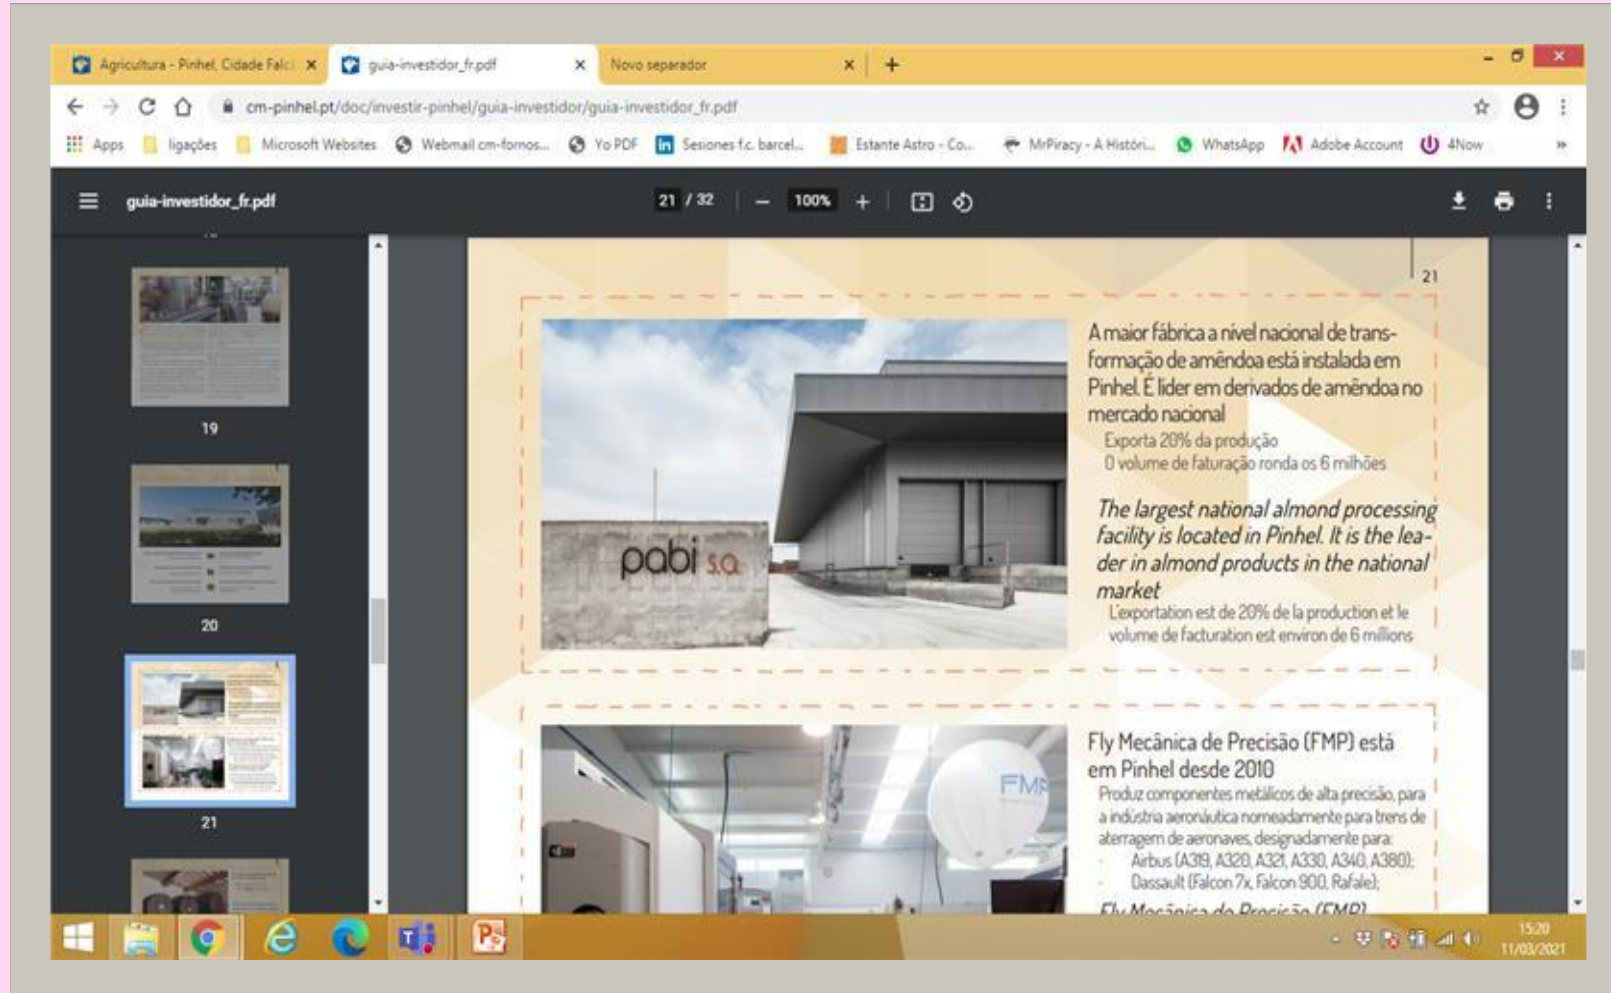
Agricultura - Pinhel, Cidade Falc ×
guia-investidor_fr.pdf ×
Novo separador ×
+

cm-pinhel.pt/doc/investir-pinhel/guia-investidor/guia-investidor_fr.pdf

Apps ligações Microsoft Websites Webmail cm-fornos... Yo PDF Sesiones f.c. barcel... Estante Astro - Co... MrPiracy - A Histór... WhatsApp Adobe Account 4Now »

guia-investidor_fr.pdf
21 / 32 — 100% +

19
20
21

21

A maior fábrica a nível nacional de transformação de amêndoa está instalada em Pinhel. É líder em derivados de amêndoa no mercado nacional
Exporta 20% da produção
O volume de faturação ronda os 6 milhões

The largest national almond processing facility is located in Pinhel. It is the leader in almond products in the national market
L'exportation est de 20% de la production et le volume de facturation est environ de 6 millions

pabi s.a.

Fly Mecânica de Precisão (FMP) está em Pinhel desde 2010
Produz componentes metálicos de alta precisão, para a indústria aeronáutica nomeadamente para trens de aterragem de aeronaves, designadamente para:
Airbus (A319, A320, A321, A330, A340, A380);
Dassault (Falcon 7x, Falcon 900, Rafale);
Fly Mecânica de Precisão (FMP)

FMP

15:20
11/03/2021